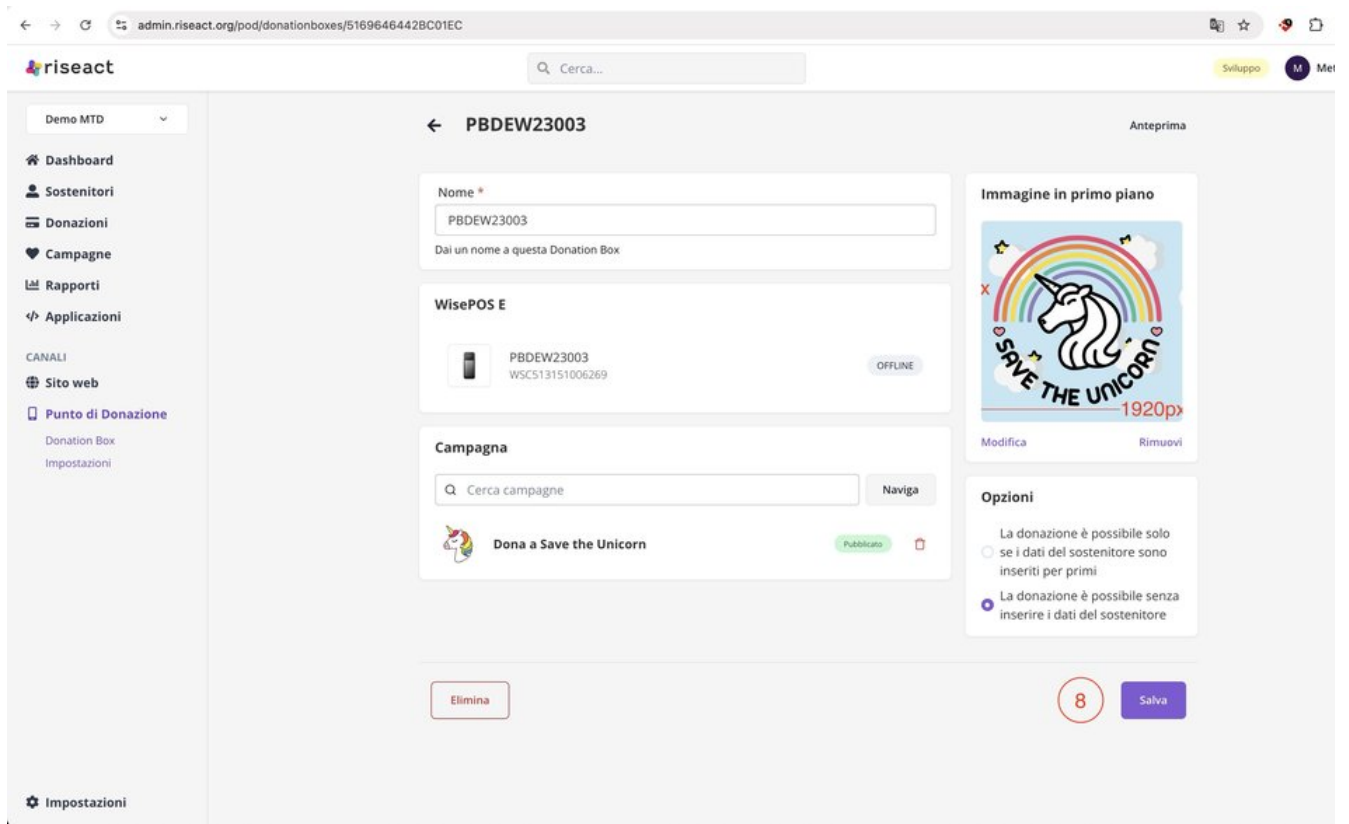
admin.riseact.org/pod/donationboxes/5169646442BC01EC

riseact

Cerca...

Sviluppo

M Met

Demo MTD

Dashboard
Sostenitori
Donazioni
Campagne
Rapporti
Applicazioni

CANALI
Sito web
Punto di Donazione
Donation Box
Impostazioni

← PBDEW23003

Anteprima

Nome *
PBDEW23003
Dai un nome a questa Donation Box

WisePOS E

PBDEW23003
WSC513151006269
OFFLINE

Campagna

Cerca campagne
Naviga

Dona a Save the Unicorn
Pubblicato

Immagine in primo piano

SAVE THE UNICORN
1920px

Modifica
Rimuovi

Opzioni

La donazione è possibile solo se i dati del sostenitore sono inseriti per primi

La donazione è possibile senza inserire i dati del sostenitore

Elimina

8

Salva

Impostazioni